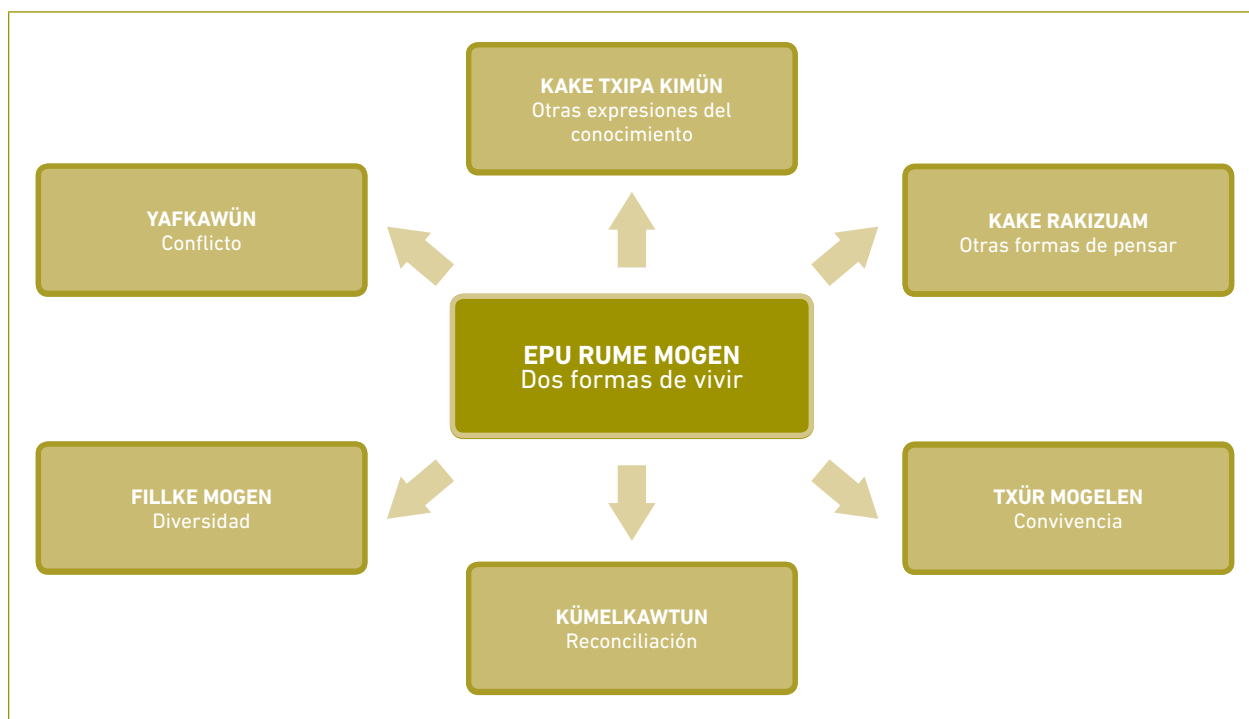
KAKE TXIPA KIMÜN
Otras expresiones del conocimiento

YAFKAWÜN
Conflicto

KAKE RAKIZUAM
Otras formas de pensar

EPU RUME MOGEN
Dos formas de vivir

FILLKE MOGEN
Diversidad

TXÜR MOGELEN
Convivencia

KÜMELKAWTUN
Reconciliación